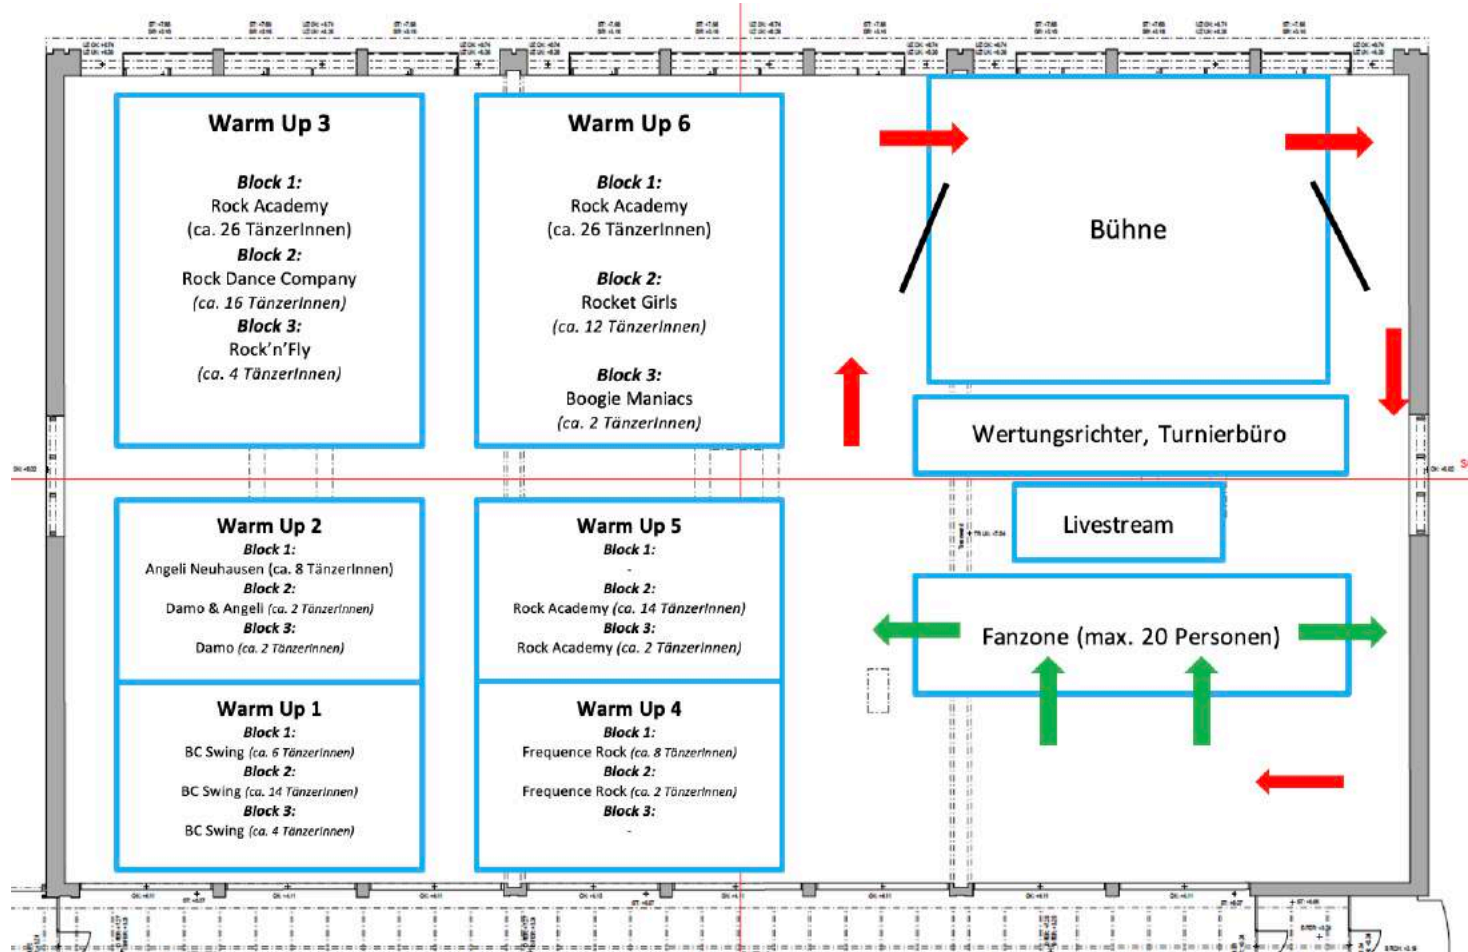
Warm Up 3

Block 1:
Rock Academy
(ca. 26 TänzerInnen)
Block 2:
Rock Dance Company
(ca. 16 TänzerInnen)
Block 3:
Rock'n'Fly
(ca. 4 TänzerInnen)

Warm Up 6

Block 1:
Rock Academy
(ca. 26 TänzerInnen)

Block 2:
Rocket Girls
(ca. 12 TänzerInnen)

Block 3:
Boogie Maniacs
(ca. 2 TänzerInnen)

Bühne

Wertungsrichter, Turnierbüro

Livestream

Fanzone (max. 20 Personen)

Warm Up 2
Block 1:
Angeli Neuhausen (ca. 8 TänzerInnen)
Block 2:
Damo & Angeli (ca. 2 TänzerInnen)
Block 3:
Damo (ca. 2 TänzerInnen)

Warm Up 5
Block 1:
-
Block 2:
Rock Academy (ca. 14 TänzerInnen)
Block 3:
Rock Academy (ca. 2 TänzerInnen)

Warm Up 1
Block 1:
BC Swing (ca. 6 TänzerInnen)
Block 2:
BC Swing (ca. 14 TänzerInnen)
Block 3:
BC Swing (ca. 4 TänzerInnen)

Warm Up 4
Block 1:
Frequence Rock (ca. 8 TänzerInnen)
Block 2:
Frequence Rock (ca. 2 TänzerInnen)
Block 3:
-